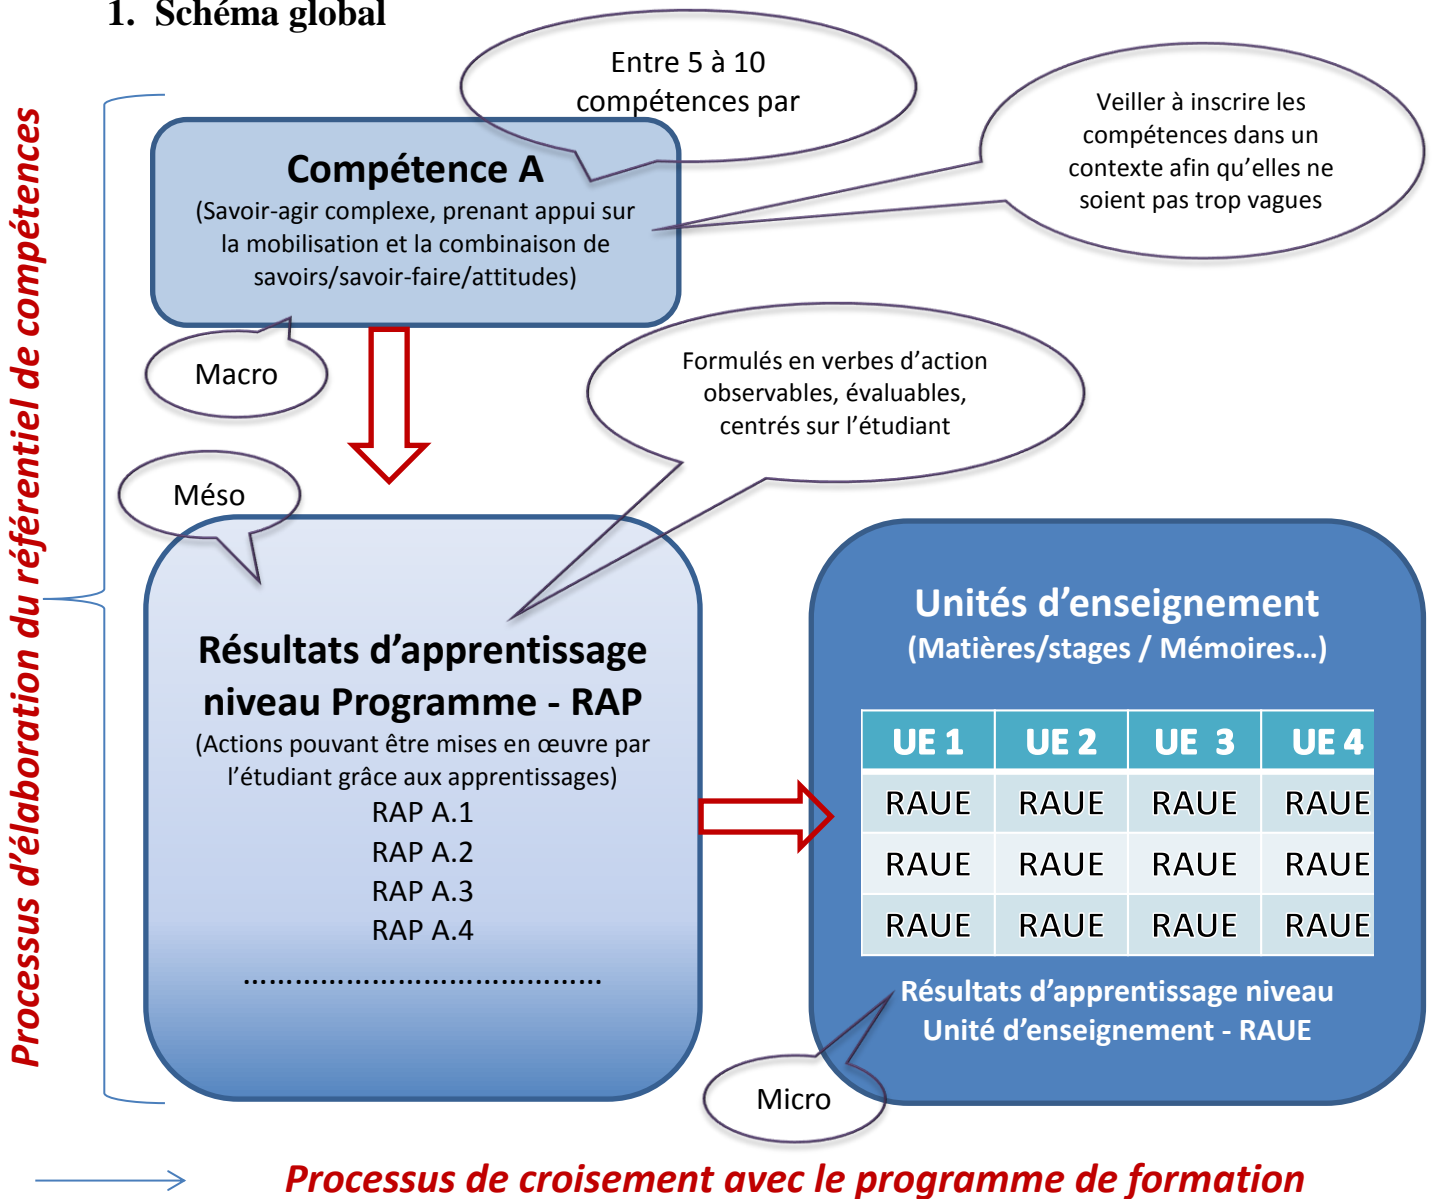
1. Schéma global

Processus d'élaboration du référentiel de compétences

Entre 5 à 10 compétences par

Veiller à inscrire les compétences dans un contexte afin qu'elles ne soient pas trop vagues

Compétence A
(Savoir-agir complexe, prenant appui sur la mobilisation et la combinaison de savoirs/savoir-faire/attitudes)

Macro

Formulés en verbes d'action observables, évaluables, centrés sur l'étudiant

Méso

Résultats d'apprentissage niveau Programme - RAP
(Actions pouvant être mises en œuvre par l'étudiant grâce aux apprentissages)
RAP A.1
RAP A.2
RAP A.3
RAP A.4
……………………………………

Unités d'enseignement
(Matières/stages / Mémoires…)

| UE 1 | UE 2 | UE 3 | UE 4 |
|---|---|---|---|
| RAUE | RAUE | RAUE | RAUE |
| RAUE | RAUE | RAUE | RAUE |
| RAUE | RAUE | RAUE | RAUE |

Résultats d'apprentissage niveau Unité d'enseignement - RAUE

Micro

Processus de croisement avec le programme de formation